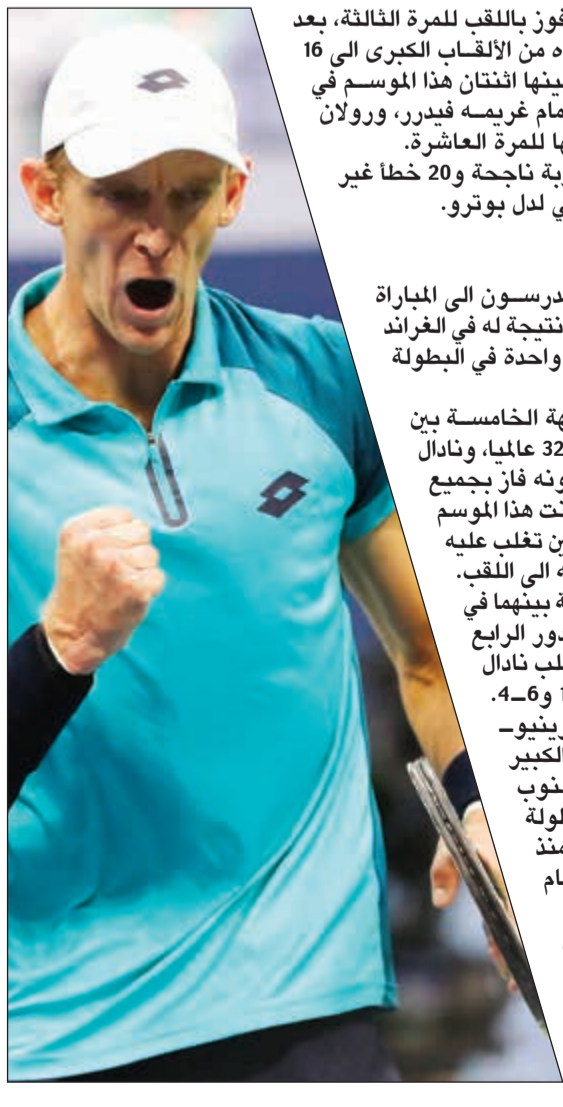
فوز باللقب للمرة الثالثة، بعد
ه من الألقاب الكبرى الى 16
ينها اثنتان هذا الموسم في
مام غريمه فيدرر، وورولان
ها للمرة العاشرة.
بة ناجحة و20 خطأ غير
ي لدل بوترو.

درسون الى المباراة
نتيجة له في الغراند
واحدة في البطولة

هة الخامسة بين
32 عالميا، ونادال
ونه فاز بجميع
ت هذا الموسم
ن تغلب عليه
ه الى اللقب.
ة بينهما في
ور الرابع
لب نادال
1 و6ـ4.
ينيو-
لكبير
نوب
لولة
منذ
ام